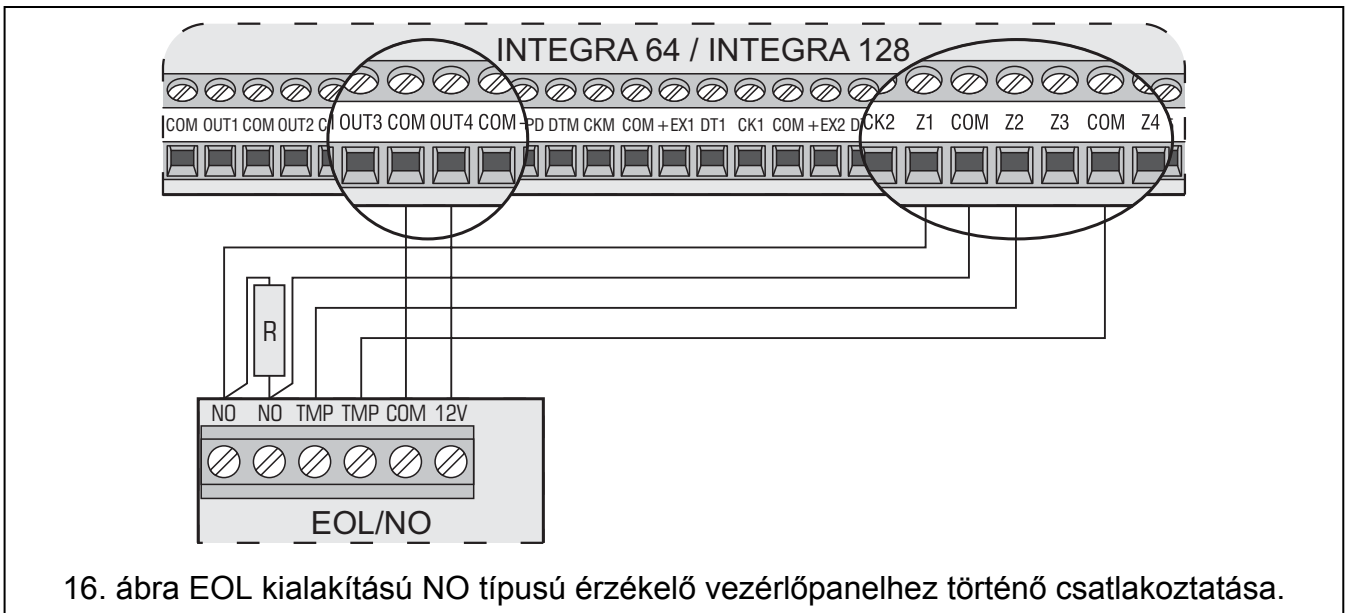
INTEGRA 64 / INTEGRA 128

COM OUT1 COM OUT2 C OUT3 COM OUT4 COM PD DTM CKM COM +EX1 DT1 CK1 COM +EX2 D CK2 Z1 COM Z2 Z3 COM Z4

R

NO NO TMP TMP COM 12V

EOL/NO

16. ábra EOL kialakítású NO típusú érzékelő vezérlőpanelhez történő csatlakoztatása.